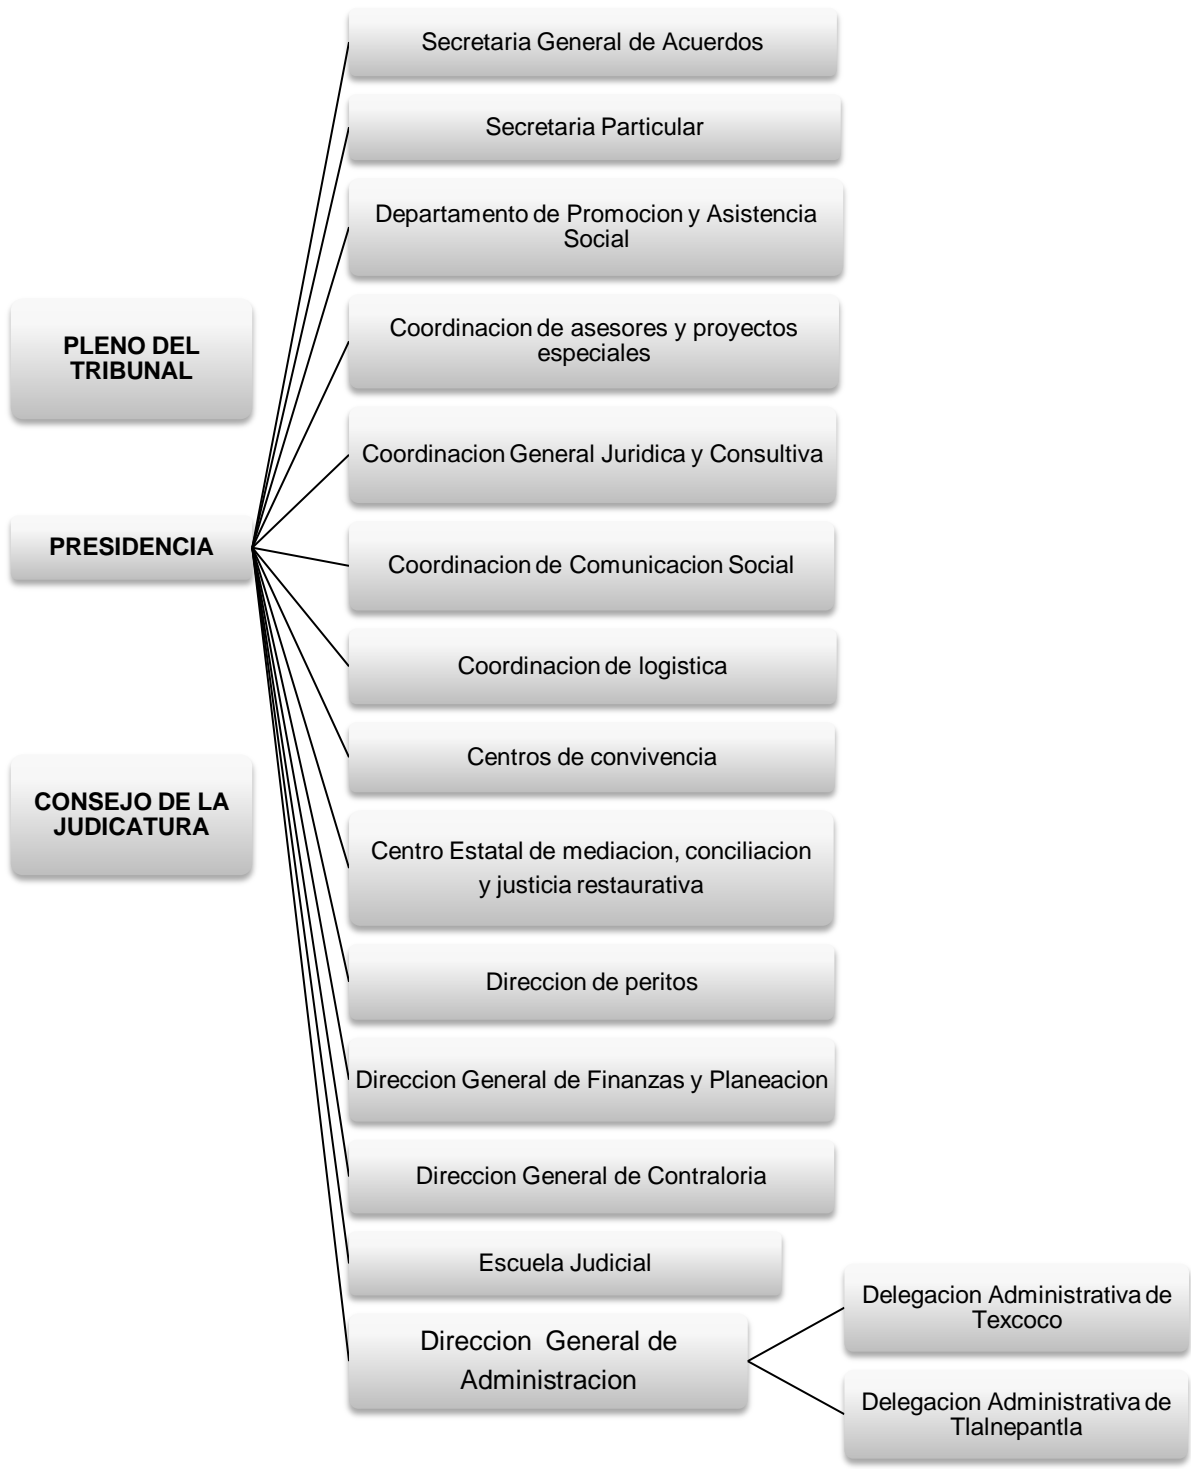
PLENO DEL TRIBUNAL

PRESIDENCIA

CONSEJO DE LA JUDICATURA

Secretaria General de Acuerdos

Secretaria Particular

Departamento de Promocion y Asistencia Social

Coordinacion de asesores y proyectos especiales

Coordinacion General Juridica y Consultiva

Coordinacion de Comunicacion Social

Coordinacion de logistica

Centros de convivencia

Centro Estatal de mediacion, conciliacion y justicia restaurativa

Direccion de peritos

Direccion General de Finanzas y Planeacion

Direccion General de Contraloria

Escuela Judicial

Direccion General de Administracion

Delegacion Administrativa de Texcoco

Delegacion Administrativa de Tlalnepantla